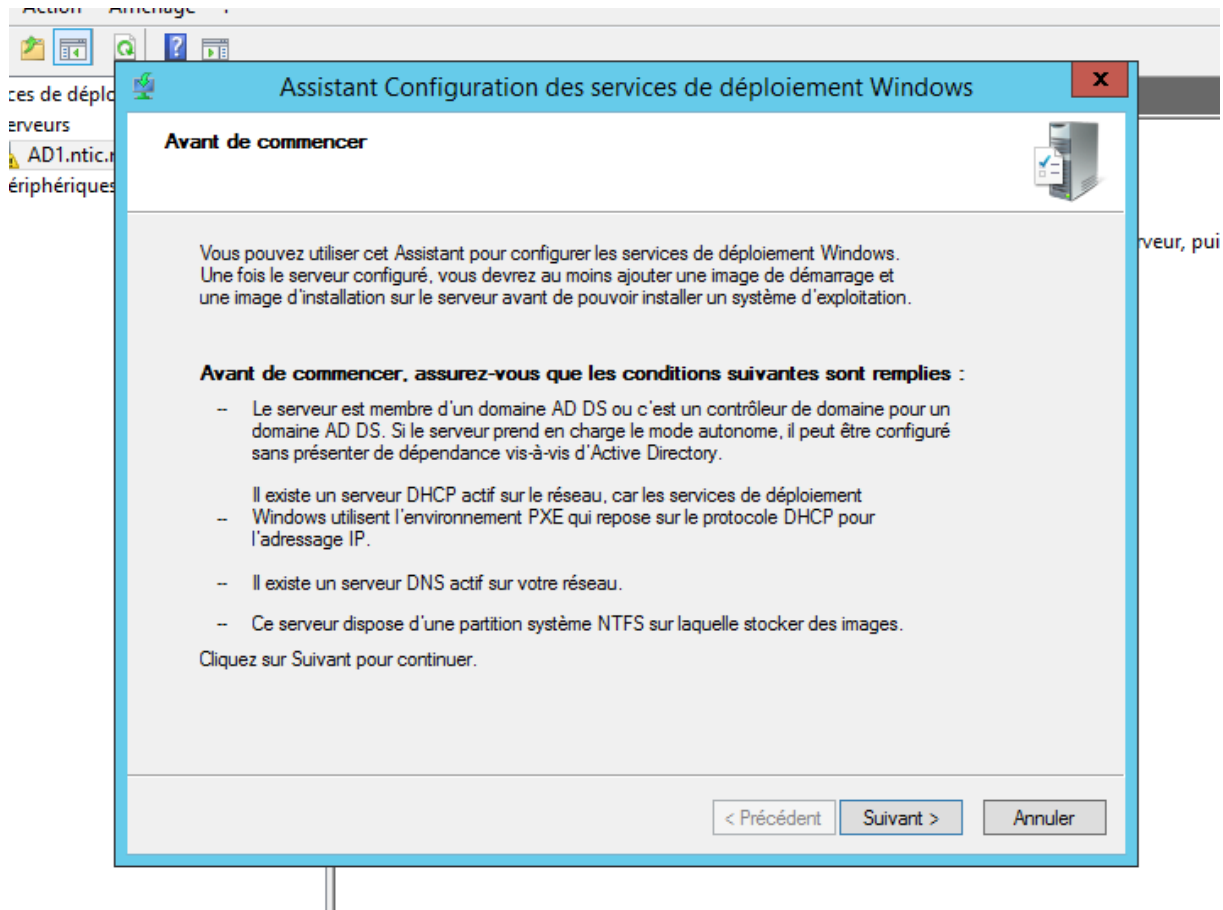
Action Affichage ?

ces de déplo
erveurs
AD1.ntic.r
ériphériques

rveur, pui

Assistant Configuration des services de déploiement Windows

x

Avant de commencer

Vous pouvez utiliser cet Assistant pour configurer les services de déploiement Windows. Une fois le serveur configuré, vous devrez au moins ajouter une image de démarrage et une image d'installation sur le serveur avant de pouvoir installer un système d'exploitation.

Avant de commencer, assurez-vous que les conditions suivantes sont remplies :

-- Le serveur est membre d'un domaine AD DS ou c'est un contrôleur de domaine pour un domaine AD DS. Si le serveur prend en charge le mode autonome, il peut être configuré sans présenter de dépendance vis-à-vis d'Active Directory.

-- Il existe un serveur DHCP actif sur le réseau, car les services de déploiement Windows utilisent l'environnement PXE qui repose sur le protocole DHCP pour l'adressage IP.

-- Il existe un serveur DNS actif sur votre réseau.

-- Ce serveur dispose d'une partition système NTFS sur laquelle stocker des images.

Cliquez sur Suivant pour continuer.

< Précédent Suivant > Annuler